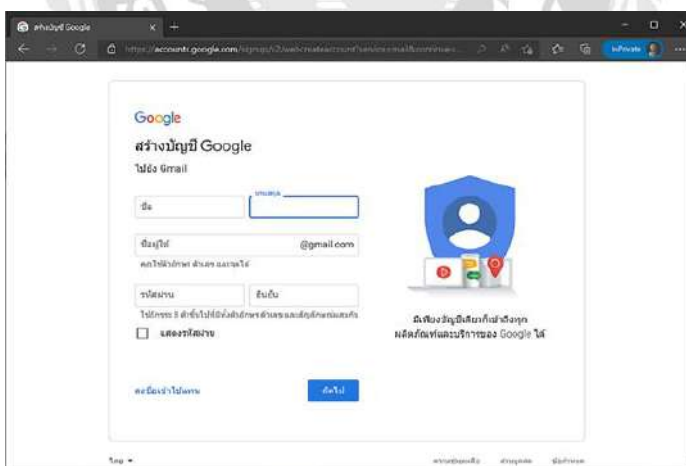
สร้างบัญชี Google

https://accounts.google.com/signup/v2/webcreateaccount?service=mail&continue...

InPrivate

Google

สร้างบัญชี Google

ไปยัง Gmail

ชื่อ

นามสกุล

ชื่อผู้ใช้

@gmail.com

คุณใช้ตัวอักษร ตัวเลข และจุดได้

รหัสผ่าน

ยืนยัน

ใช้อักขระ 8 ตัวขึ้นไปที่มีทั้งตัวอักษร ตัวเลข และสัญลักษณ์ผสมกัน

แสดงรหัสผ่าน

ลงชื่อเข้าใช้แทน

ถัดไป

มีเพียงบัญชีเดียวก็เข้าถึงทุกผลิตภัณฑ์และบริการของ Google ได้

ไทย

ความช่วยเหลือ

ส่วนบุคคล

ข้อกำหนด